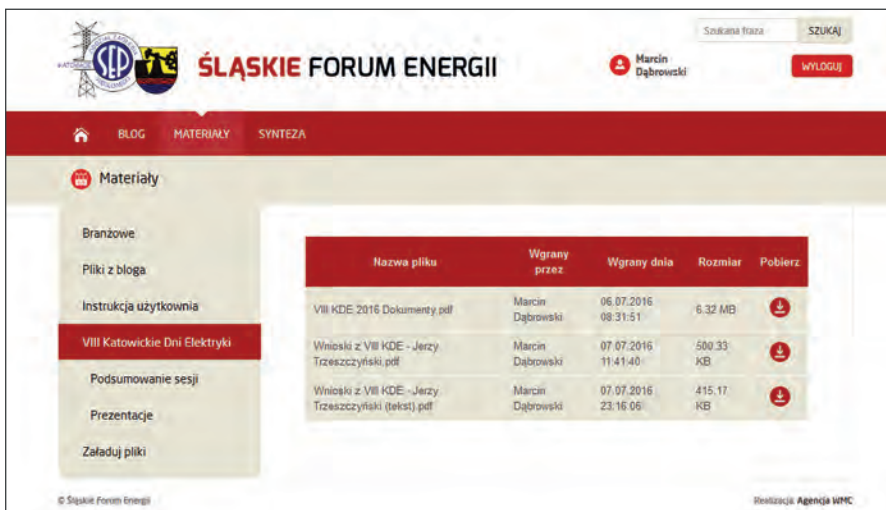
SEP

KATOWICE

ŚLĄSKIE FORUM ENERGII

Marcin Dąbrowski

Szukana fraza

SZUKAJ

WYLOGUJ

BLOG MATERIAŁY SYNTEZA

Materiały

Branżowe

Pliki z bloga

Instrukcja użytkownia

VIII Katowickie Dni Elektryki

Podsumowanie sesji

Prezentacje

Załaduj pliki

| Nazwa pliku | Wgrany przez | Wgrany dnia | Rozmiar | Pobierz |
|---|---|---|---|---|
| VIII KDE 2016 Dokumenty.pdf | Marcin Dąbrowski | 06.07.2016 08:31:51 | 6.32 MB | |
| Wnioski z VIII KDE - Jerzy Trzeszczyński.pdf | Marcin Dąbrowski | 07.07.2016 11:41:40 | 500.33 KB | |
| Wnioski z VIII KDE - Jerzy Trzeszczyński (tekst).pdf | Marcin Dąbrowski | 07.07.2016 23:16:06 | 415.17 KB | |

© Śląskie Forum Energii

Realizacja: Agencja WMC